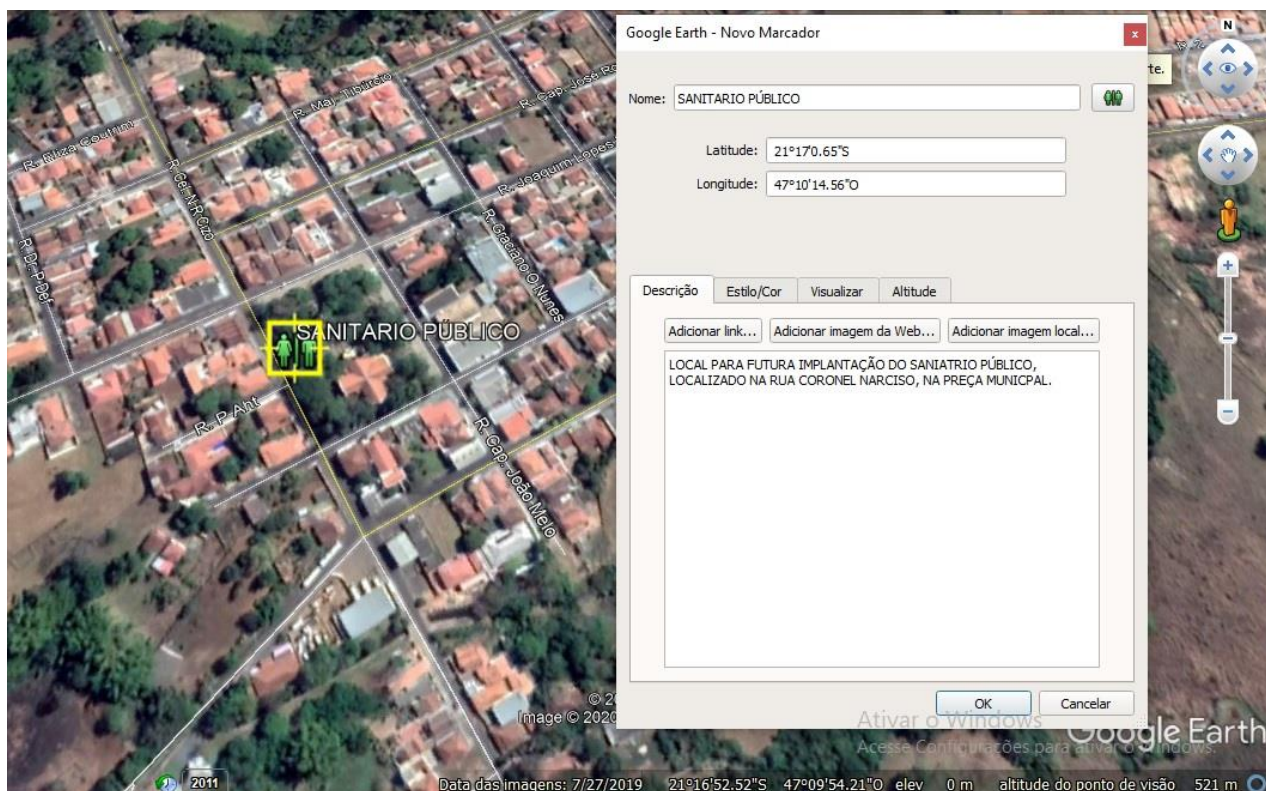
Google Earth - Novo Marcador

Nome: SANITARIO PÚBLICO

Latitude: 21°17'0.65"S

Longitude: 47°10'14.56"O

Descrição | Estilo/Cor | Visualizar | Altitude

Adicionar link... | Adicionar imagem da Web... | Adicionar imagem local...

LOCAL PARA FUTURA IMPLANTAÇÃO DO SANIATRIO PÚBLICO, LOCALIZADO NA RUA CORONEL NARCISO, NA PREÇA MUNICPAL.

OK | Cancelar

SANITARIO PÚBLICO

R. Maj. Tiburcio
R. Cap. José R
R. Rliza Coutinh
R. Cel. N. R. Cizo
R. Joaquim Lopes
R. Graciano O. Nunes
R. Dr. P. Del
R. P. Ant
R. Cap. João Melo

N

te.

Image © 2020

Ativar o Windows
Acesse Configurações para ativar o Windows.

Google Earth

2011

Data das imagens: 7/27/2019   21°16'52.52"S   47°09'54.21"O   elev   0 m   altitude do ponto de visão   521 m